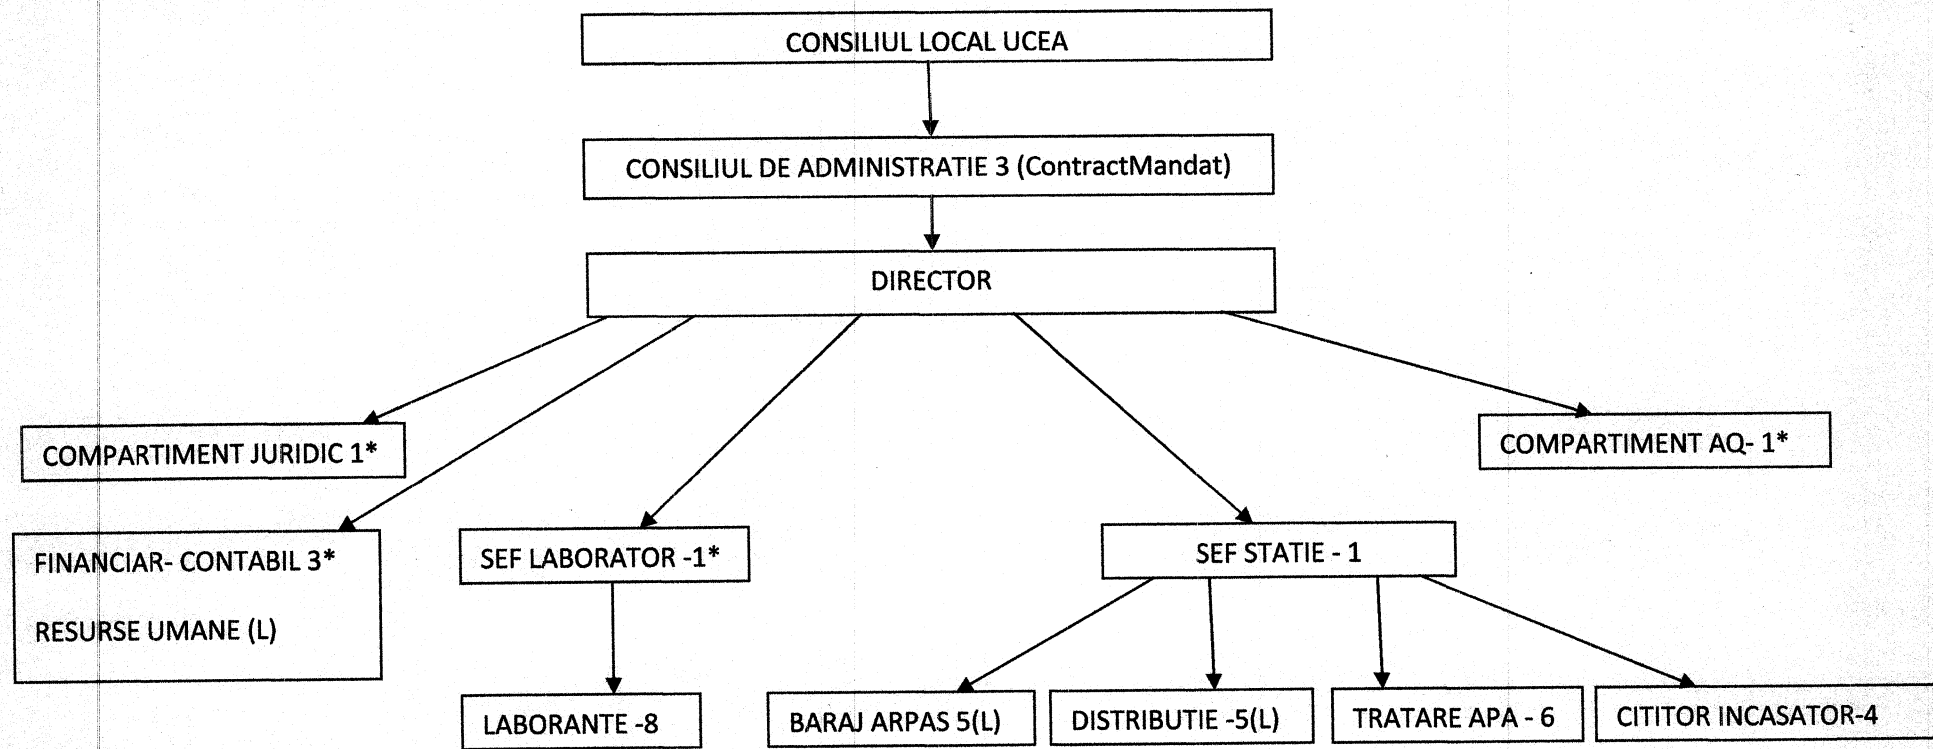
CONSILIUL LOCAL UCEA

CONSILIUL DE ADMINISTRATIE 3 (ContractMandat)

DIRECTOR

COMPARTIMENT JURIDIC 1*

COMPARTIMENT AQ- 1*

FINANCIAR- CONTABIL 3*

RESURSE UMANE (L)

SEF LABORATOR -1*

SEF STATIE - 1

LABORANTE -8

BARAJ ARPAS 5(L)

DISTRIBUTIE -5(L)

TRATARE APA - 6

CITITOR INCASATOR-4